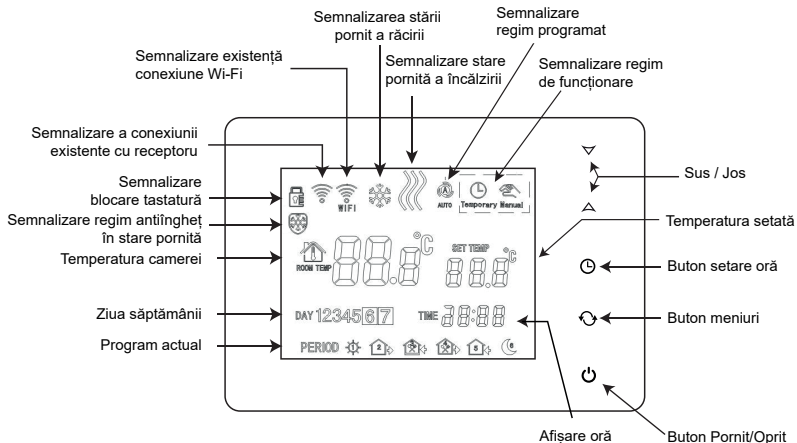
Semnalizarea stării pornit a răcirii

Semnalizare regim programat

Semnalizare existență conexiune Wi-Fi

Semnalizare stare pornită a încălzirii

Semnalizare regim de funcționare

Semnalizare a conexiunii existente cu receptoru

Semnalizare blocare tastatură

Semnalizare regim antiîngheț în stare pornită

Temperatura camerei

Ziua săptămânii

Program actual

WIFI

AUTO

Temporary Manual

ROOM TEMP

88.8 °C

SET TEMP

88.8 °C

DAY 1234567

TIME 88:88

PERIOD

Sus / Jos

Temperatura setată

Buton setare oră

Buton meniuri

Buton Pornit/Oprit

Afișare oră